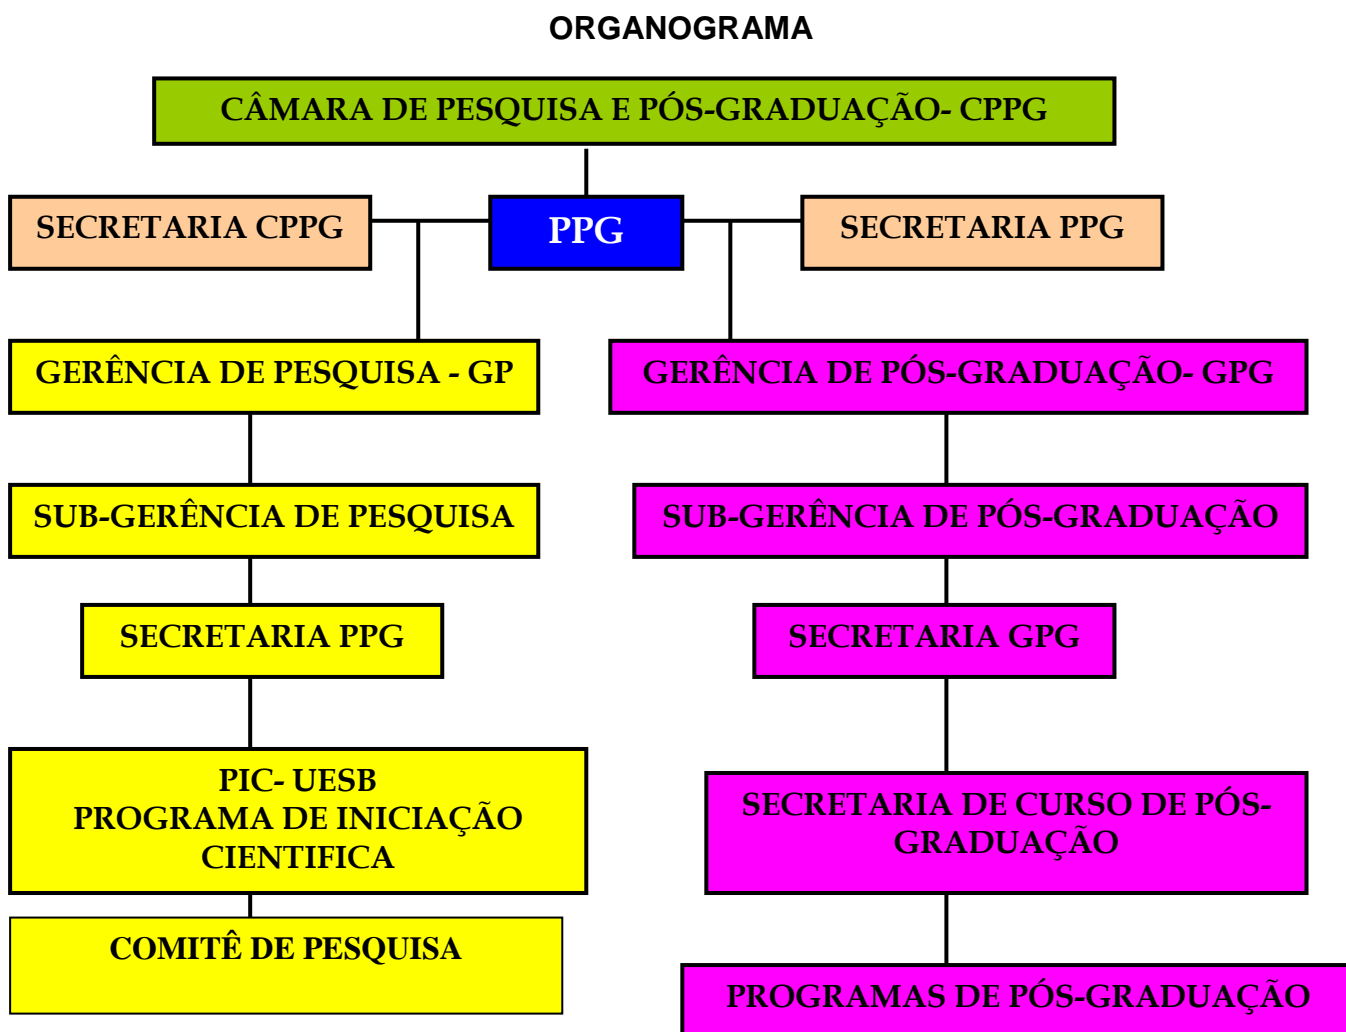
ORGANOGRAMA

CÂMARA DE PESQUISA E PÓS-GRADUAÇÃO- CPPG

SECRETARIA CPPG

PPG

SECRETARIA PPG

GERÊNCIA DE PESQUISA - GP

SUB-GERÊNCIA DE PESQUISA

SECRETARIA PPG

PIC- UESB
PROGRAMA DE INICIAÇÃO CIENTIFICA

COMITÊ DE PESQUISA

GERÊNCIA DE PÓS-GRADUAÇÃO- GPG

SUB-GERÊNCIA DE PÓS-GRADUAÇÃO

SECRETARIA GPG

SECRETARIA DE CURSO DE PÓS-GRADUAÇÃO

PROGRAMAS DE PÓS-GRADUAÇÃO